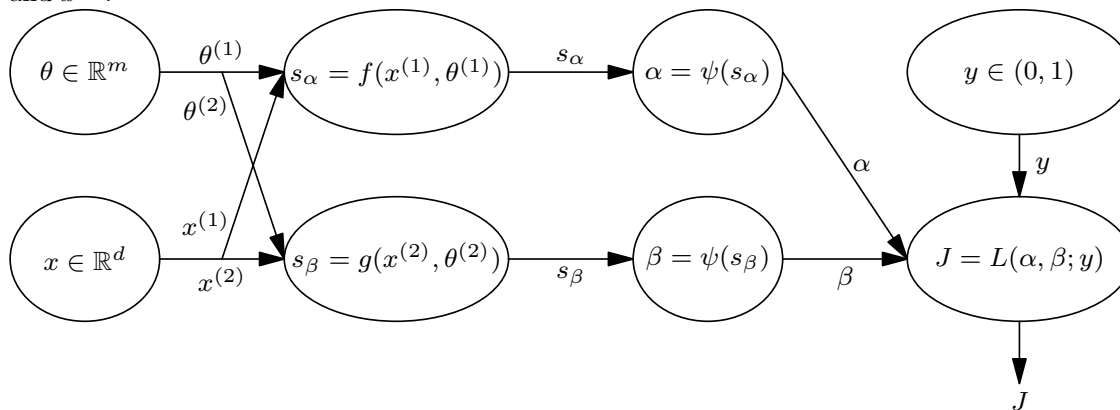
$\theta \in \mathbb{R}^m$

$\theta^{(1)}$

$\theta^{(2)}$

$s_\alpha = f(x^{(1)}, \theta^{(1)})$

$s_\alpha$

$\alpha = \psi(s_\alpha)$

$y \in (0,1)$

$y$

$\alpha$

$x^{(1)}$

$x \in \mathbb{R}^d$

$x^{(2)}$

$s_\beta = g(x^{(2)}, \theta^{(2)})$

$s_\beta$

$\beta = \psi(s_\beta)$

$\beta$

$J = L(\alpha, \beta; y)$

$J$